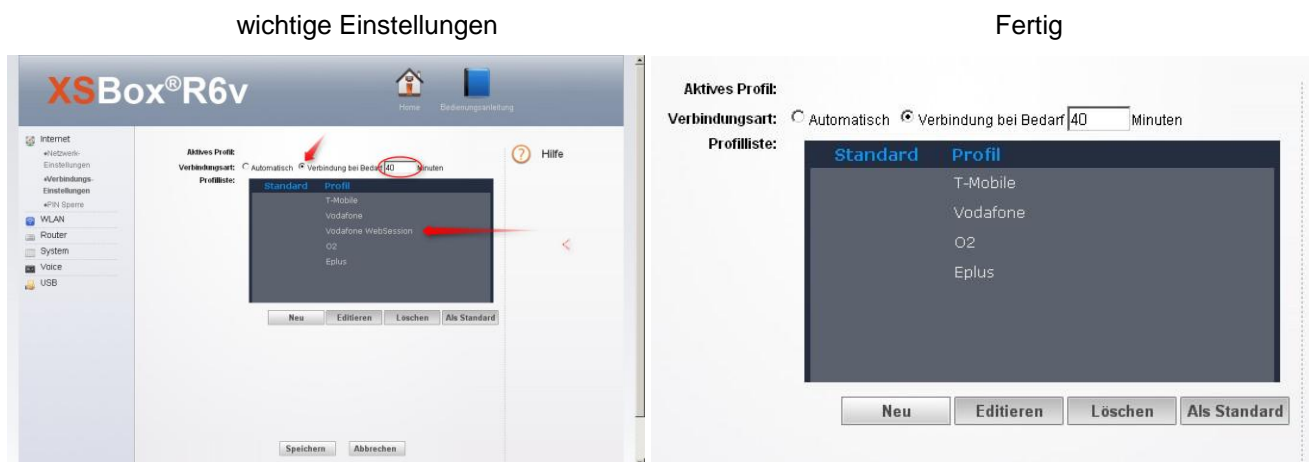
wichtige Einstellungen

XSBox®R6v

Home Bedienungsanleitung

Internet
•Netzwerk-Einstellungen
•Verbindungs-Einstellungen
•PIN Sperre
WLAN
Router
System
Voice
USB

Aktives Profil:
Verbindungsart: Automatisch Verbindung bei Bedarf 40 Minuten
Profilliste:

| Standard | Profil |
|---|---|
| | T-Mobile |
| | Vodafone |
| | Vodafone WebSession |
| | O2 |
| | Eplus |

Neu Editieren Löschen Als Standard

Hilfe

Speichern Abbrechen

Fertig

Aktives Profil:
Verbindungsart: Automatisch Verbindung bei Bedarf 40 Minuten
Profilliste:

| Standard | Profil |
|---|---|
| | T-Mobile |
| | Vodafone |
| | O2 |
| | Eplus |

Neu Editieren Löschen Als Standard